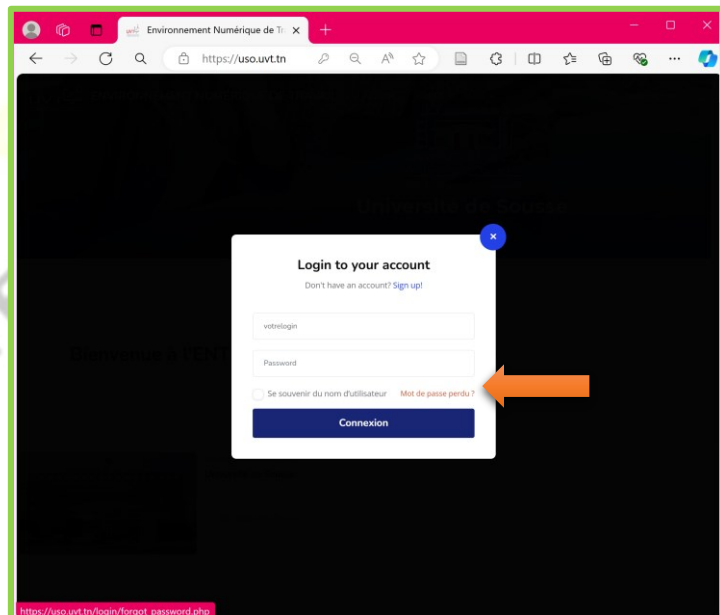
Environnement Numérique de Tr

https://uso.uvt.tn

Université de Sousse

Bienvenue à l'ENT

Login to your account

Don't have an account? Sign up!

votrelogin

Password

Se souvenir du nom d'utilisateur

Mot de passe perdu ?

Connexion

https://uso.uvt.tn/login/forgot_password.php